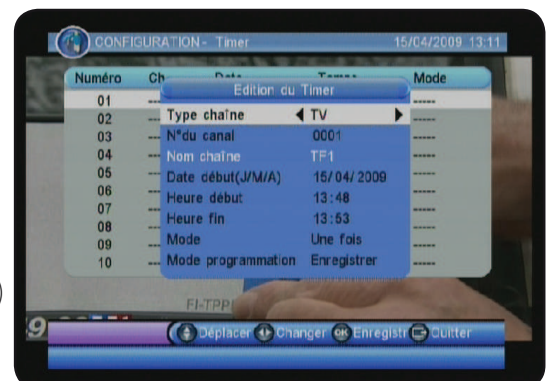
CONFIGURATION - Timer 15/04/2009 13:11

Numéro Ch Date Temps Mode

Edition du Timer

| Numéro | | Mode |
|---|---|---|
| 01 | --- | ----- |
| 02 | --- | ----- |
| 03 | --- | ----- |
| 04 | --- | ----- |
| 05 | --- | ----- |
| 06 | --- | ----- |
| 07 | --- | ----- |
| 08 | --- | ----- |
| 09 | --- | ----- |
| 10 | --- | ----- |

| | |
|---|---|
| Type chaîne | TV |
| N°du canal | 0001 |
| Nom chaîne | TF1 |
| Date début(J/M/A) | 15/04/ 2009 |
| Heure début | 13:48 |
| Heure fin | 13:53 |
| Mode | Une fois |
| Mode programmation | Enregistrer |

FI-TPP

Déplacer Changer OK Enregistr Quitter